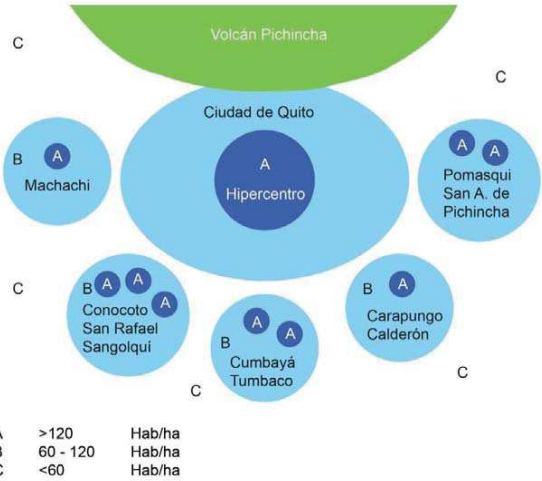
Volcán Pichincha

C

C

Ciudad de Quito

A
Hipercentro

B A
Machachí

A A
Pomasqui
San A. de
Pichincha

C

B A A
A
Conocoto
San Rafael
Sangolquí

A A
B
Cumbayá
Tumbaco

B A
Carapungo
Calderón

C

C

| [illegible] | >120 | Hab/ha |
|---|---|---|
| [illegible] | 60 - 120 | Hab/ha |
| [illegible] | <60 | Hab/ha |